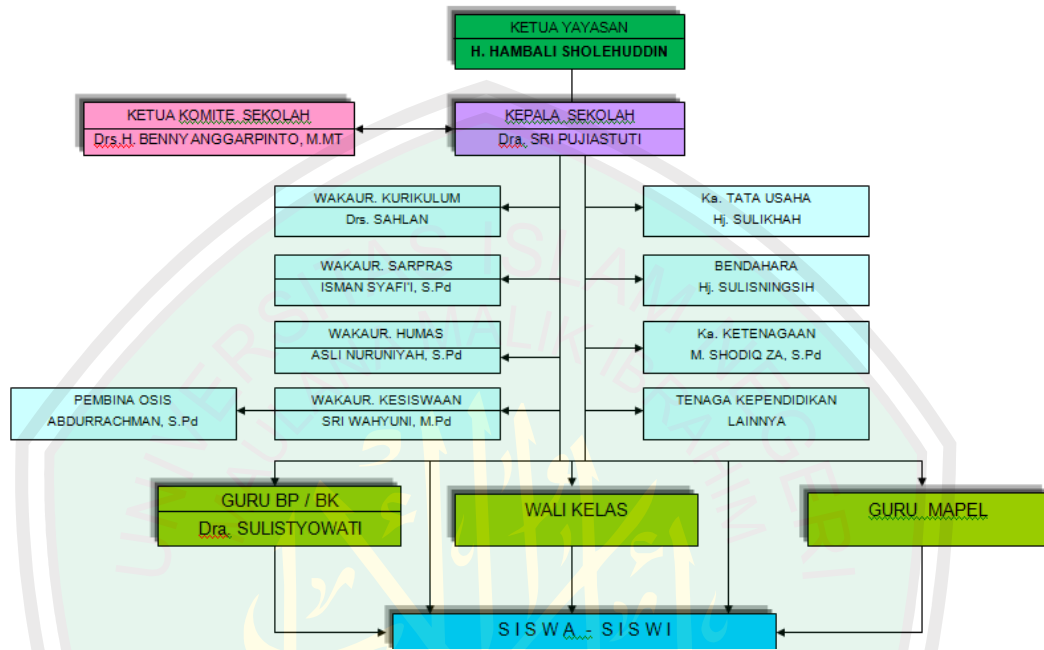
KETUA YAYASAN
H. HAMBALI SHOLEHUDDIN

KETUA KOMITE SEKOLAH
Drs.H. BENNY ANGGARPINTO, M.MT

KEPALA SEKOLAH
Dra. SRI PUJIASTUTI

WAKAUR. KURIKULUM
Drs. SAHLAN

Ka. TATA USAHA
Hj. SULIKHAH

WAKAUR. SARPRAS
ISMAN SYAFI'I, S.Pd

BENDAHARA
Hj. SULISNINGSIH

WAKAUR. HUMAS
ASLI NURUNIYAH, S.Pd

Ka. KETENAGAAN
M. SHODIQ ZA, S.Pd

PEMBINA OSIS
ABDURRACHMAN, S.Pd

WAKAUR. KESISWAAN
SRI WAHYUNI, M.Pd

TENAGA KEPENDIDIKAN LAINNYA

GURU BP / BK
Dra. SULISTYOWATI

WALI KELAS

GURU MAPEL

SISWA - SISWI